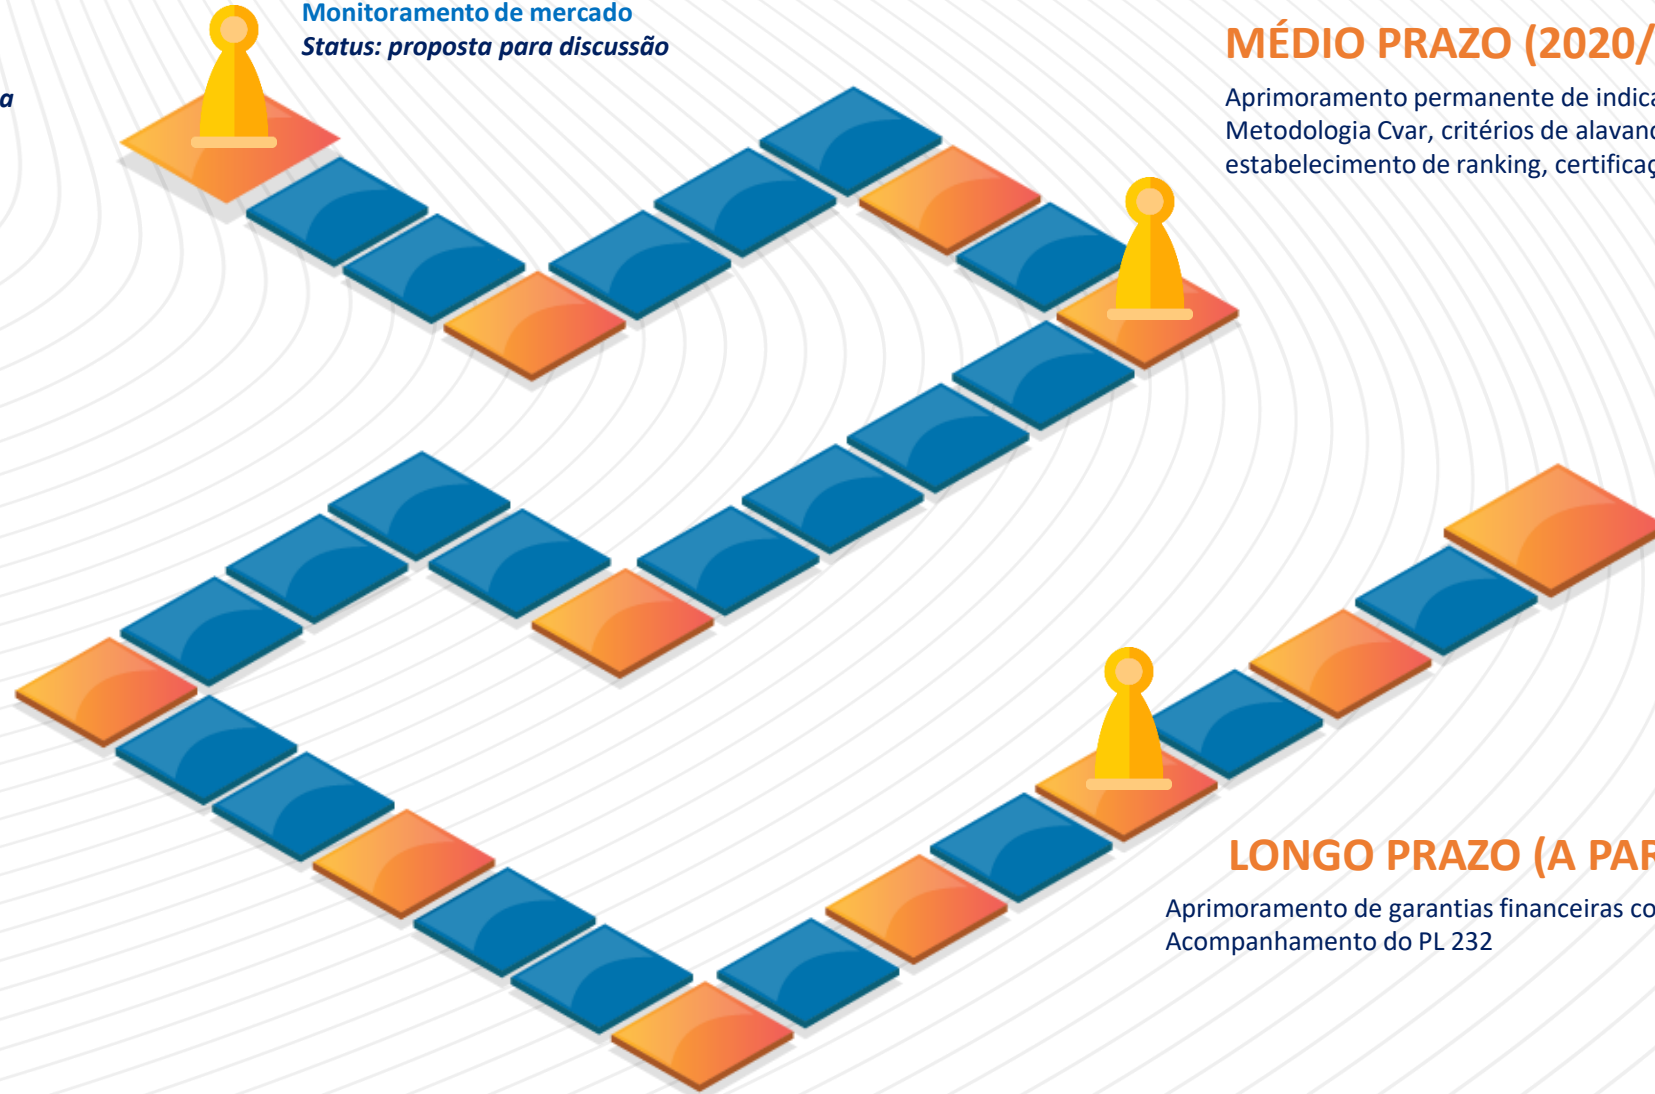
a

Monitoramento de mercado
Status: proposta para discussão

MÉDIO PRAZO (2020/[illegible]

Aprimoramento permanente de indica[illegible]
Metodologia Cvar, critérios de alavanc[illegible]
estabelecimento de ranking, certificaç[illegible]

LONGO PRAZO (A PAR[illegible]

Aprimoramento de garantias financeiras co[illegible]
Acompanhamento do PL 232